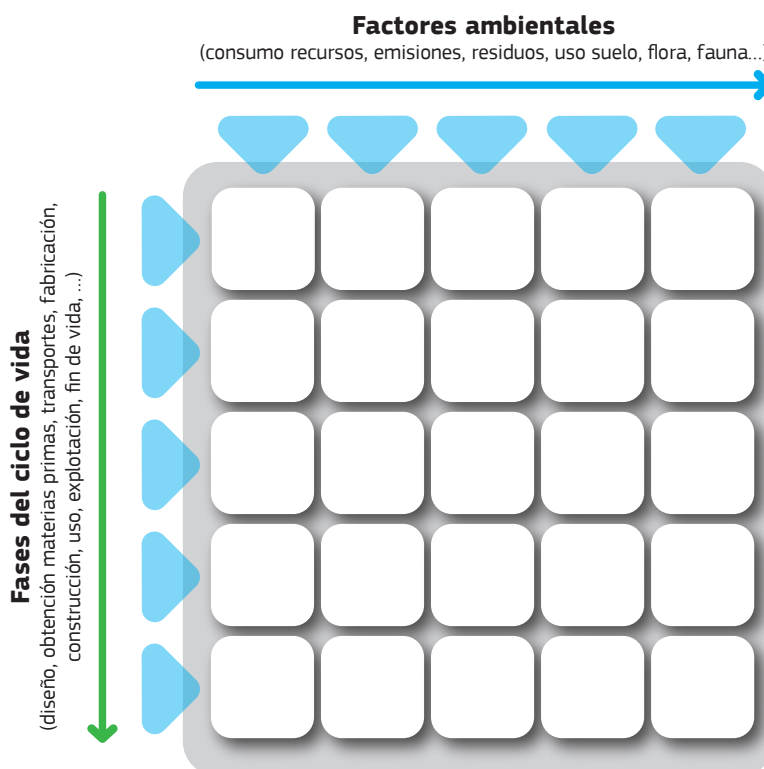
**Factores ambientales**
(consumo recursos, emisiones, residuos, uso suelo, flora, fauna...)

**Fases del ciclo de vida**
(diseño, obtención materias primas, transportes, fabricación, construcción, uso, explotación, fin de vida, ...)